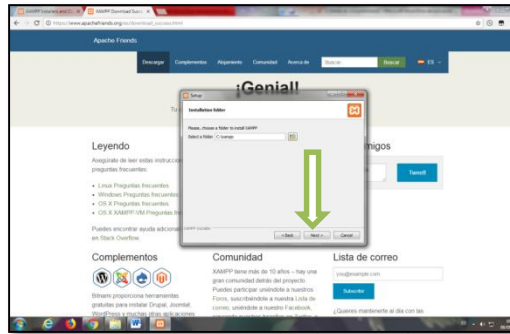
XAMPP Tutorials and Cl... | XAMPP Download Succ...

https://www.apachefriends.org/es/download_success.html

Apache Friends

Descargar Complementos Alojamiento Comunidad Acerca de Buscar Buscar ES

¡Genial!

Tu

Setup

Installation folder

Please, choose a folder to install XAMPP

Select a folder C:\xampp

XAMPP Installer

< Back Next > Cancel

Leyendo

Asegúrate de leer estas instrucc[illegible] preguntas frecuentes:

• Linux Preguntas frecuentes
• Windows Preguntas frecuentes
• OS X Preguntas frecuentes
• OS X XAMPP-VM Preguntas fr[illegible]

Puedes encontrar ayuda adicional en Stack Overflow

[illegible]migos

Tweet

Complementos

Bitnami proporciona herramientas gratuitas para instalar Drupal, Joomla!, WordPress y muchas otras aplicaciones

Comunidad

XAMPP tiene más de 10 años – hay una gran comunidad detrás del proyecto. Puedes participar uniéndote a nuestros Foros, suscribiéndote a nuestra Lista de correo, uniéndote a nuestro Facebook

Lista de correo

you@example.com

Suscribirse

¿Quieres mantenerte al día con las